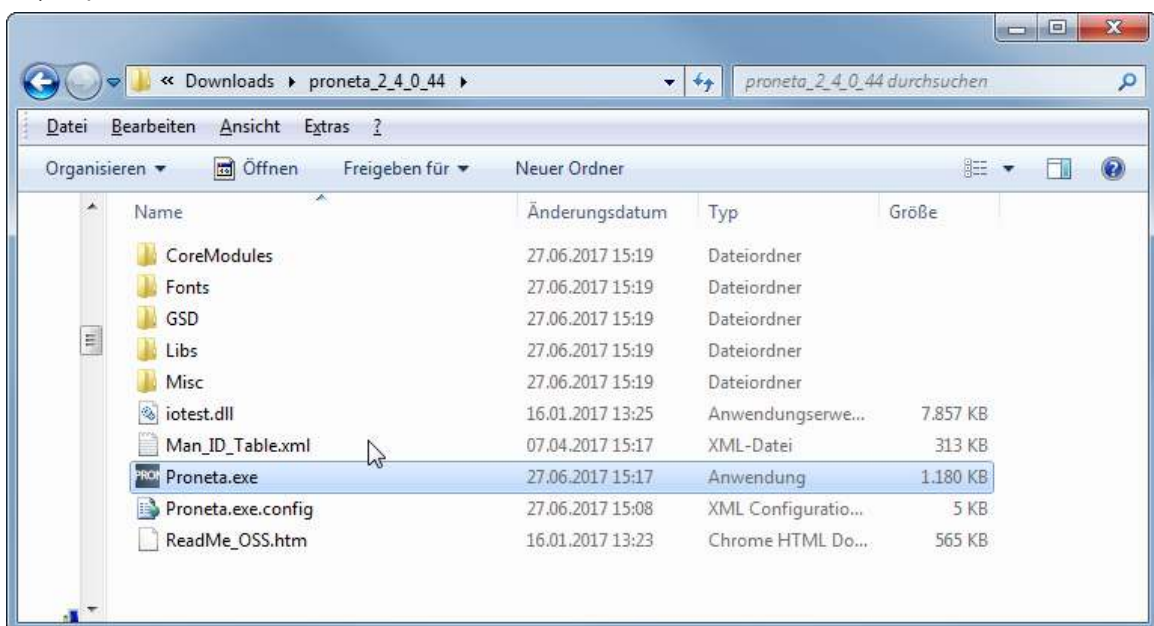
« Downloads ▸ proneta_2_4_0_44 ▸

proneta_2_4_0_44 durchsuchen

Datei Bearbeiten Ansicht Extras ?

Organisieren ▾ Öffnen Freigeben für ▾ Neuer Ordner

| Name | Änderungsdatum | Typ | Größe |
|---|---|---|---|
| CoreModules | 27.06.2017 15:19 | Dateiordner | |
| Fonts | 27.06.2017 15:19 | Dateiordner | |
| GSD | 27.06.2017 15:19 | Dateiordner | |
| Libs | 27.06.2017 15:19 | Dateiordner | |
| Misc | 27.06.2017 15:19 | Dateiordner | |
| iotest.dll | 16.01.2017 13:25 | Anwendungserwe... | 7.857 KB |
| Man_ID_Table.xml | 07.04.2017 15:17 | XML-Datei | 313 KB |
| Proneta.exe | 27.06.2017 15:17 | Anwendung | 1.180 KB |
| Proneta.exe.config | 27.06.2017 15:08 | XML Configuratio... | 5 KB |
| ReadMe_OSS.htm | 16.01.2017 13:23 | Chrome HTML Do... | 565 KB |